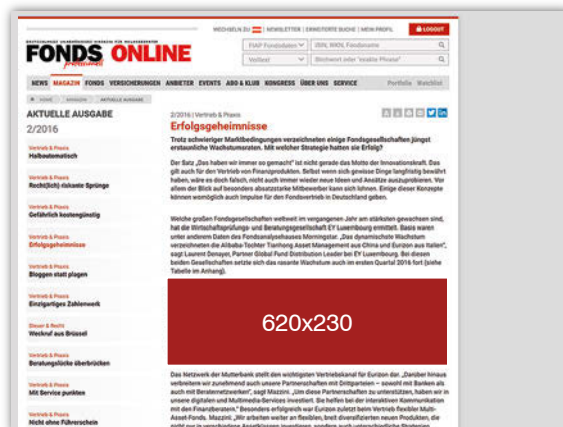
DEUTSCHLANDS UNABHÄNGIGES MAGAZIN FÜR INVESTMENTFONDS

FONDS ONLINE professionell

WECHSELN ZU | NEWSLETTER | ERWEITERTE SUCHE | MEIN PROFIL | LOGOUT

FIAP Fondsdaten | ISIN, WKN, Fondsname

Volltext | Stichwort oder "exakte Phrase"

NEWS MAGAZIN FONDS VERSICHERUNGEN ANBIETER EVENTS ABO & KLUB KONGRESS ÜBER UNS SERVICE Portfolio Watchlist

HOME > MAGAZIN > AKTUELLE AUSGABE

AKTUELLE AUSGABE

2/2016

Vertrieb & Praxis
Halbautomatisch

Vertrieb & Praxis
Recht(Sch)-riskante Sprünge

Vertrieb & Praxis
Gefährlich kostengünstig

Vertrieb & Praxis
Erfolgsgeheimnisse

Vertrieb & Praxis
Bloggen statt plagen

Vertrieb & Praxis
Einzigartiges Zahlenwerk

Steuer & Recht
Weckruf aus Brüssel

Vertrieb & Praxis
Beratungslücke überbrücken

Vertrieb & Praxis
MX Service punkten

Vertrieb & Praxis
Nicht ohne Führerschein

2/2016 | Vertrieb & Praxis

Erfolgsgeheimnisse

Trotz schwieriger Marktbedingungen verzeichneten einige Fondsgesellschaften jüngst erstaunliche Wachstumsraten. Mit welcher Strategie hatten sie Erfolg?

Der Satz „Das haben wir immer so gemacht" ist nicht gerade das Motto der Innovationskraft. Das gilt auch für den Vertrieb von Finanzprodukten. Selbst wenn sich gewisse Dinge langfristig bewährt haben, wäre es doch falsch, nicht auch immer wieder neue Ideen und Ansätze auszuprobieren. Vor allem der Blick auf besonders absatzstarke Mitbewerber kann sich lohnen. Einige dieser Konzepte können womöglich auch Impulse für den Fondsvertrieb in Deutschland geben.

Welche großen Fondsgesellschaften weltweit im vergangenen Jahr am stärksten gewachsen sind, hat die Wirtschaftsprüfungs- und Beratungsgesellschaft EY Luxembourg ermittelt. Basis waren unter anderem Daten des Fondsanalysehauses Morningstar. „Das dynamischste Wachstum verzeichneten die Alibaba-Tochter Tianhong Asset Management aus China und Eurizon aus Italien", sagt Laurent Denayer, Partner Global Fund Distribution Leader bei EY Luxembourg. Bei diesen beiden Gesellschaften setzte sich das rasante Wachstum auch im ersten Quartal 2016 fort (siehe Tabelle im Anhang).

620x230

Das Netzwerk der Mutterbank stellt den wichtigsten Vertriebskanal für Eurizon dar. „Darüber hinaus verbreitern wir zunehmend auch unsere Partnerschaften mit Drittparteien – sowohl mit Banken als auch mit Beraternetzwerken", sagt Mazzini. „Um diese Partnerschaften zu unterstützen, haben wir in unsere digitalen und Multimedia-Services investiert. Sie helfen bei der interaktiven Kommunikation mit den Finanzberatern." Besonders erfolgreich war Eurizon zuletzt beim Vertrieb flexibler Multi-Asset-Fonds. Mazzini: „Wir arbeiten weiter an flexiblen, breit diversifizierten neuen Produkten, die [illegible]